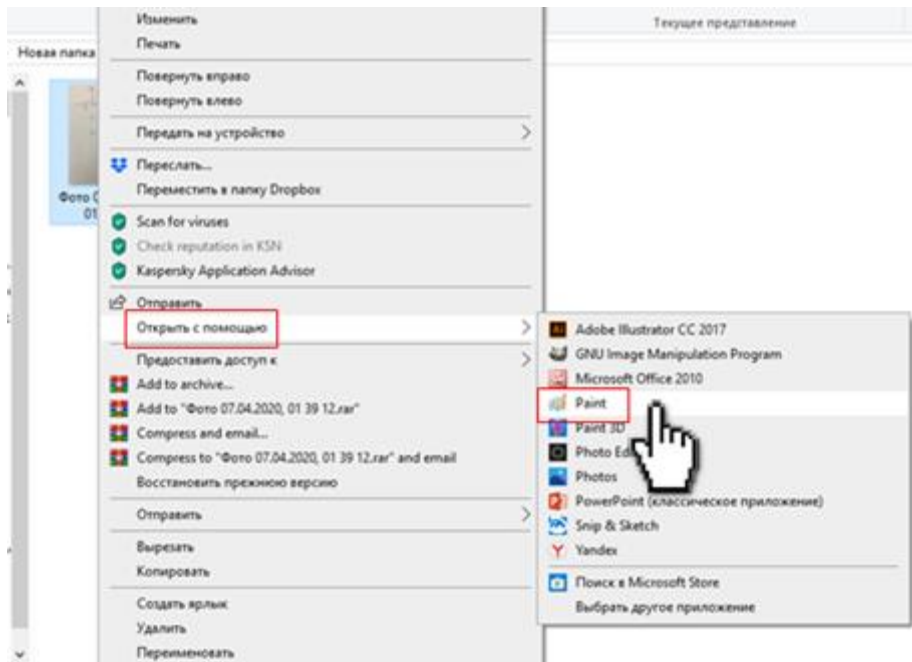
Текущее представление

Новая папка

Фото 01

Изменить
Печать

Повернуть вправо
Повернуть влево

Передать на устройство

Переслать...
Переместить в папку Dropbox

Scan for viruses
Check reputation in KSN
Kaspersky Application Advisor

Отправить
Открыть с помощью

Предоставить доступ к
Add to archive...
Add to "Фото 07.04.2020, 01 39 12.rar"
Compress and email...
Compress to "Фото 07.04.2020, 01 39 12.rar" and email
Восстановить прежнюю версию

Отправить

Вырезать
Копировать

Создать ярлык
Удалить
Переименовать

Adobe Illustrator CC 2017
GNU Image Manipulation Program
Microsoft Office 2010
Paint
Paint 3D
Photo Ed
Photos
PowerPoint (классическое приложение)
Snip & Sketch
Yandex

Поиск в Microsoft Store
Выбрать другое приложение